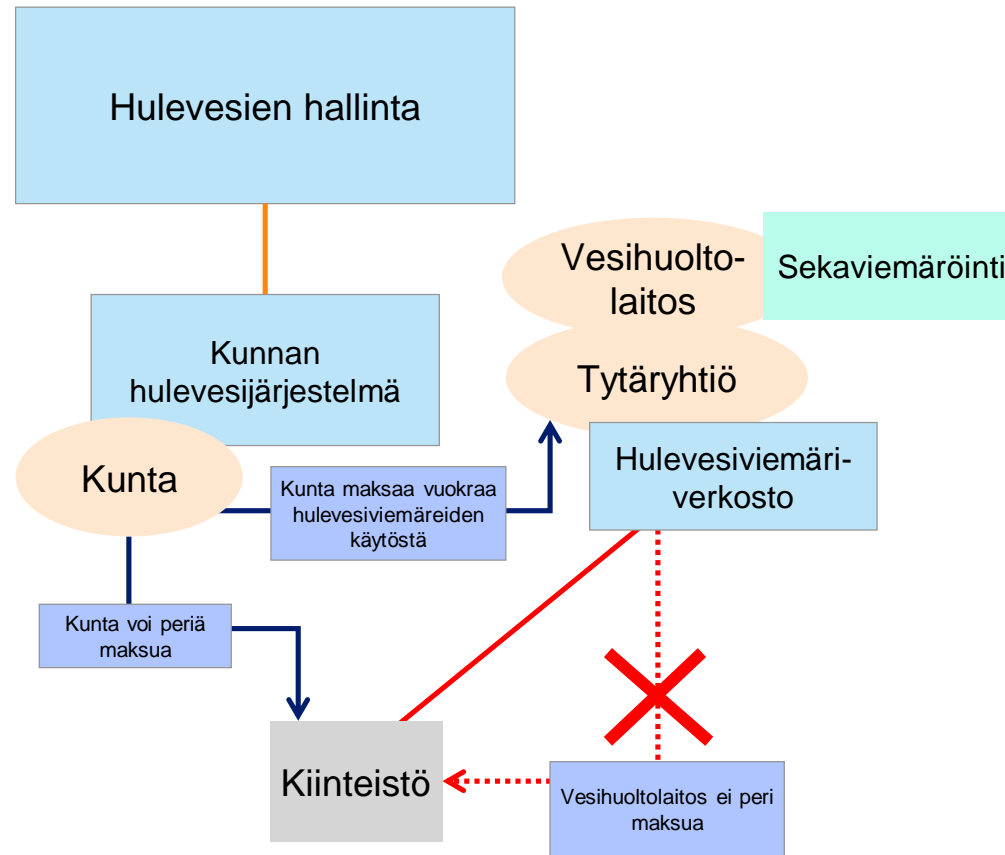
Hulevesien hallinta

Vesihuoltolaitos

Sekaviemäröinti

Kunnan hulevesijärjestelmä

Tytäryhtiö

Kunta

Kunta maksaa vuokraa hulevesiviemäreiden käytöstä

Hulevesiviemäriverkosto

Kunta voi periä maksua

Kiinteistö

Vesihuoltolaitos ei peri maksua